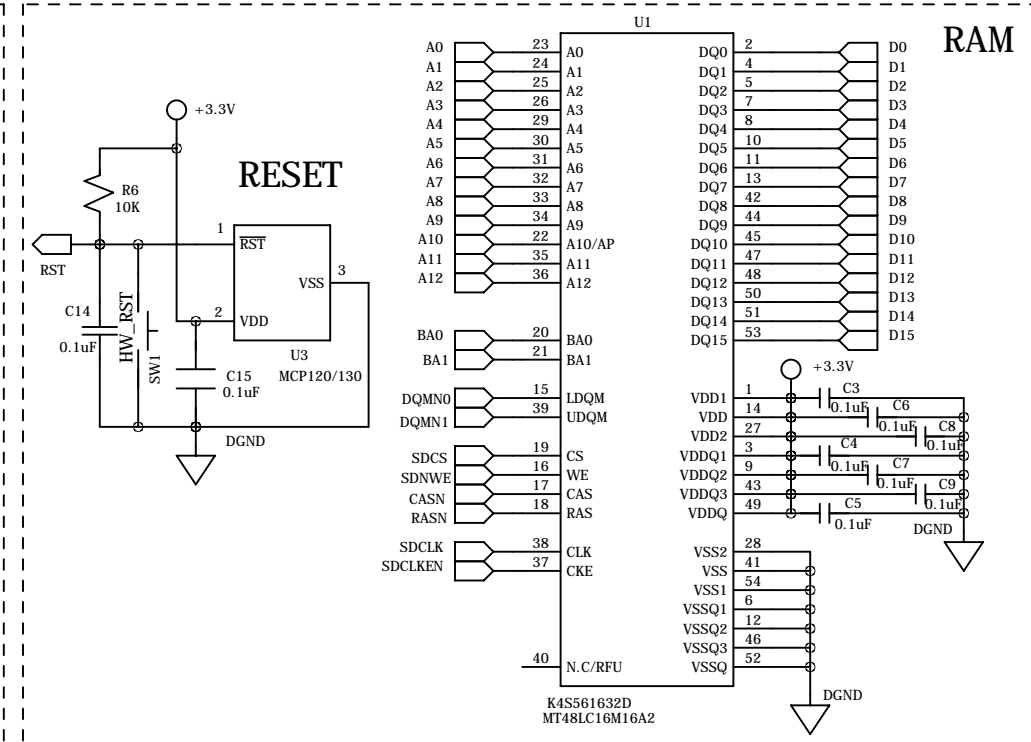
RAM

U1

A0 23 A0
A1 24 A1
A2 25 A2
A3 26 A3
A4 29 A4
A5 30 A5
A6 31 A6
A7 32 A7
A8 33 A8
A9 34 A9
A10 22 A10/AP
A11 35 A11
A12 36 A12

BA0 20 BA0
BA1 21 BA1

DQMN0 15 LDQM
DQMN1 39 UDQM

SDCS 19 CS
SDNWE 16 WE
CASN 17 CAS
RASN 18 RAS

SDCLK 38 CLK
SDCLKEN 37 CKE

40 N.C/RFU

DQ0 2 D0
DQ1 4 D1
DQ2 5 D2
DQ3 7 D3
DQ4 8 D4
DQ5 10 D5
DQ6 11 D6
DQ7 13 D7
DQ8 42 D8
DQ9 44 D9
DQ10 45 D10
DQ11 47 D11
DQ12 48 D12
DQ13 50 D13
DQ14 51 D14
DQ15 53 D15

+3.3V
VDD1 1 C3 0.1uF
VDD 14 C6 0.1uF
VDD2 27 C8 0.1uF
VDDQ1 3 C4 0.1uF
VDDQ2 9 C7 0.1uF
VDDQ3 43 C9 0.1uF
VDDQ 49 C5 0.1uF
DGND

VSS2 28
VSS 41
VSS1 54
VSSQ1 6
VSSQ2 12
VSSQ3 46
VSSQ 52
DGND

K4S561632D
MT48LC16M16A2

RESET

+3.3V
R6
10K
RST
1 $\overline{RST}$
2 VDD
VSS 3
U3
MCP120/130
C14
0.1uF
HW_RST
SW1
C15
0.1uF
DGND